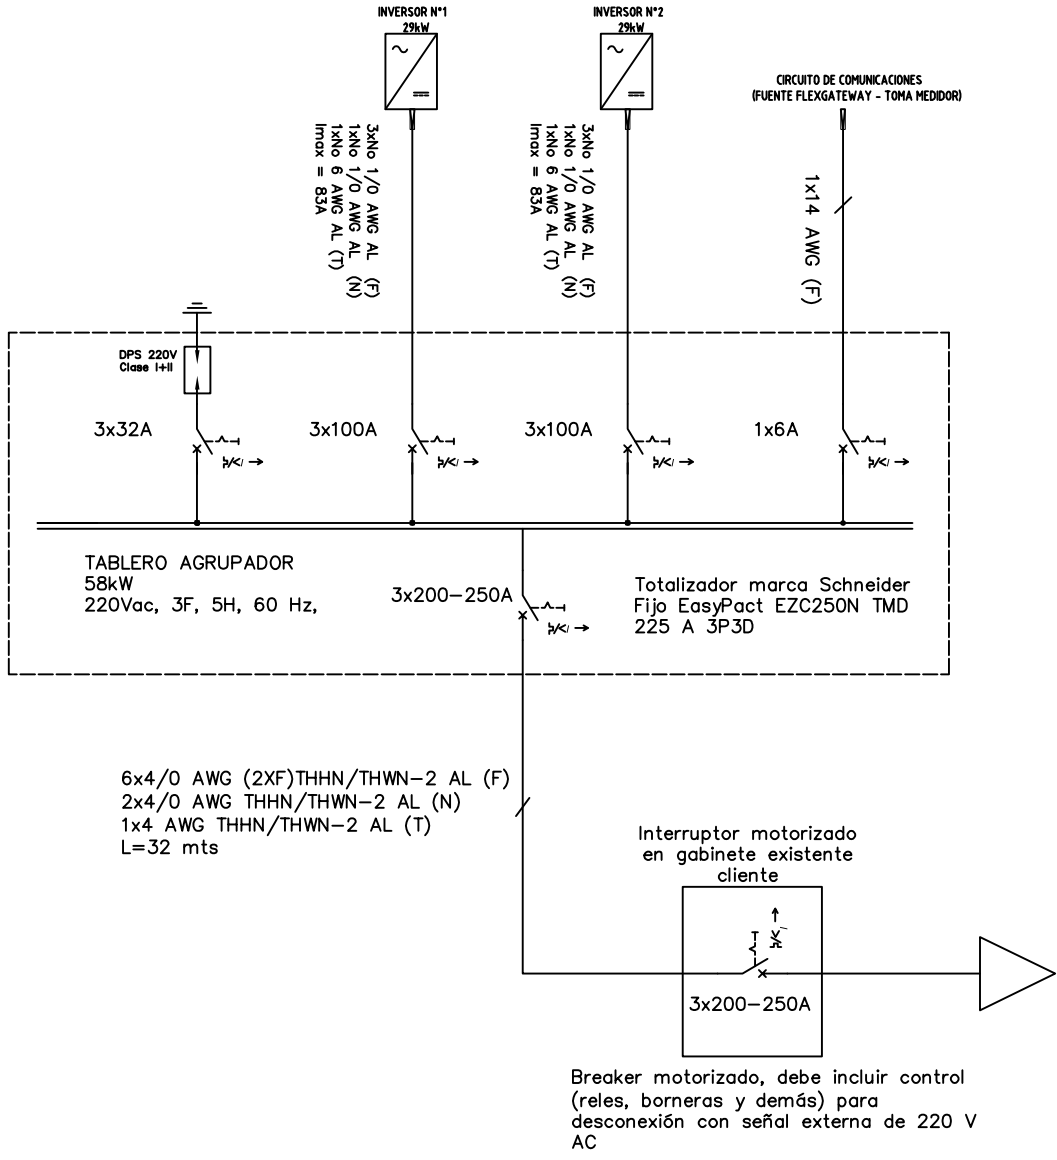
INVERSOR N°1
29kW

INVERSOR N°2
29kW

CIRCUITO DE COMUNICACIONES
(FUENTE FLEXGATEWAY - TOMA MEDIDOR)

3xNo 1/0 AWG AL (F)
1xNo 1/0 AWG AL (N)
1xNo 6 AWG AL (T)
Imax = 83A

3xNo 1/0 AWG AL (F)
1xNo 1/0 AWG AL (N)
1xNo 6 AWG AL (T)
Imax = 83A

1x14 AWG (F)

DPS 220V
Clase I+II

3x32A

3x100A

3x100A

1x6A

TABLERO AGRUPADOR
58kW
220Vac, 3F, 5H, 60 Hz,

3x200–250A

Totalizador marca Schneider
Fijo EasyPact EZC250N TMD
225 A 3P3D

6x4/0 AWG (2XF)THHN/THWN–2 AL (F)
2x4/0 AWG THHN/THWN–2 AL (N)
1x4 AWG THHN/THWN–2 AL (T)
L=32 mts

Interruptor motorizado
en gabinete existente
cliente

3x200–250A

Breaker motorizado, debe incluir control (reles, borneras y demás) para desconexión con señal externa de 220 V AC